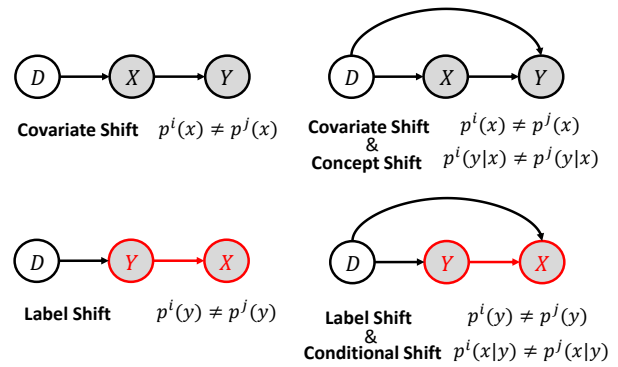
$D$ $X$ $Y$

Covariate Shift $p^i(x) \neq p^j(x)$

$D$ $X$ $Y$

Covariate Shift & Concept Shift $p^i(x) \neq p^j(x)$ $p^i(y|x) \neq p^j(y|x)$

$D$ $Y$ $X$

Label Shift $p^i(y) \neq p^j(y)$

$D$ $Y$ $X$

Label Shift & Conditional Shift $p^i(y) \neq p^j(y)$ $p^i(x|y) \neq p^j(x|y)$